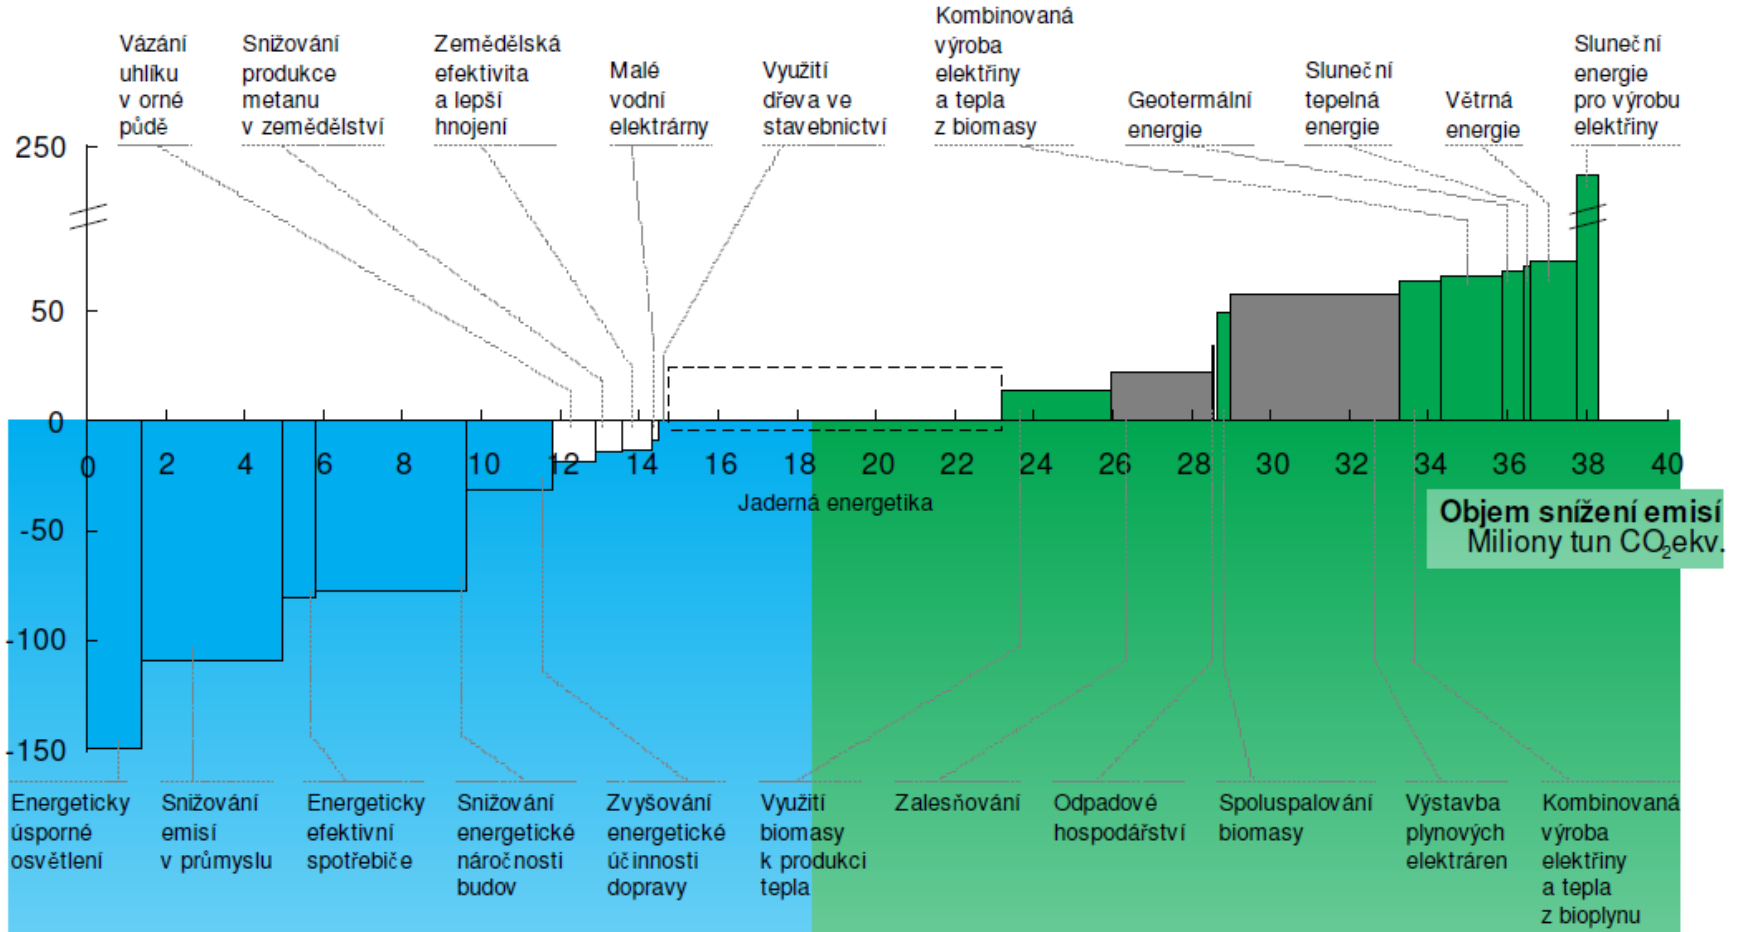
Vázání uhlíku v orné půdě

Snižování produkce metanu v zemědělství

Zemědělská efektivita a lepší hnojení

Malé vodní elektrárny

Využití dřeva ve stavebnictví

Kombinovaná výroba elektřiny a tepla z biomasy

Geotermální energie

Sluneční tepelná energie

Větrná energie

Sluneční energie pro výrobu elektřiny

250

50

0

-50

-100

-150

0 2 4 6 8 10 12 14 16 18 20 22 24 26 28 30 32 34 36 38 40

Jaderná energetika

Objem snížení emisí
Miliony tun $CO_2$ekv.

Energeticky úsporné osvětlení

Snižování emisí v průmyslu

Energeticky efektivní spotřebiče

Snižování energetické náročnosti budov

Zvyšování energetické účinnosti dopravy

Využití biomasy k produkci tepla

Zalesňování

Odpadové hospodářství

Spoluspalování biomasy

Výstavba plynových elektráren

Kombinovaná výroba elektřiny a tepla z bioplynu